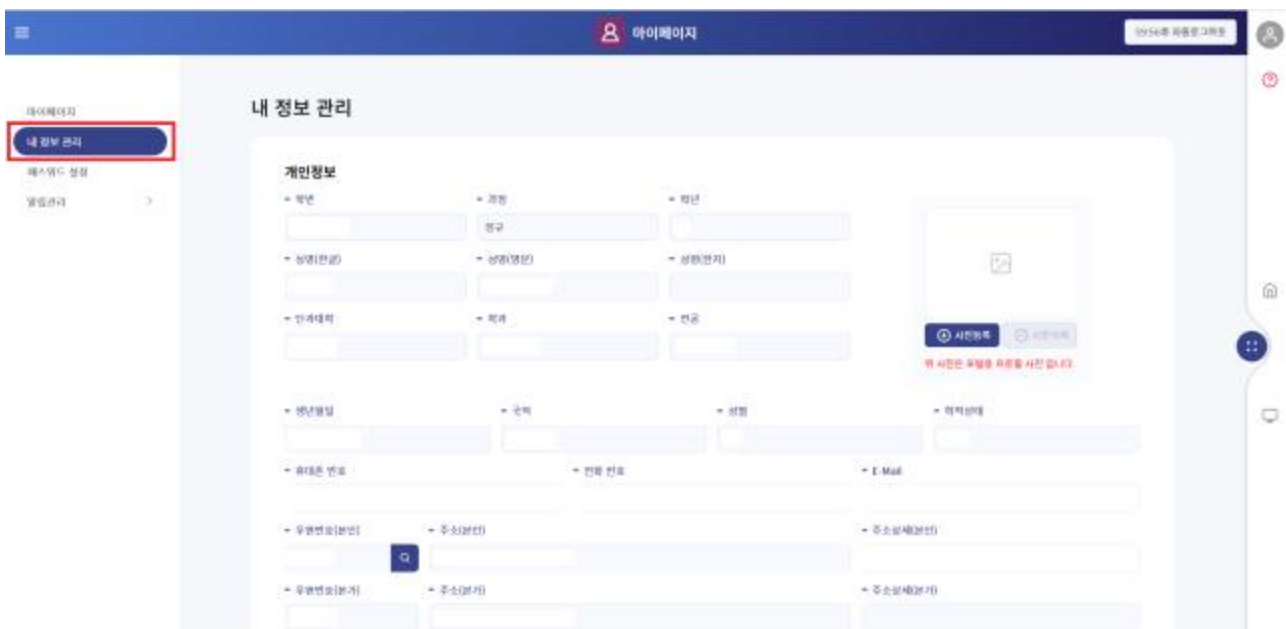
마이페이지

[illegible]

마이페이지
내 정보 관리
패스워드 설정
알림관리

내 정보 관리

개인정보

• 학번
• 과정
정규
• 학년
• 성명(한글)
• 성명(영문)
• 성명(한자)
• 단과대학
• 학과
• 전공

사진등록
사진삭제
위 사진은 유릴충 유효할 사진 입니다.

• 생년월일
• 국적
• 성별
• 학적상태
• 휴대폰 번호
• 전화 번호
• E-Mail
• 우편번호(본인)
• 주소(본인)
• 주소상세(본인)
• 우편번호(본가)
• 주소(본가)
• 주소상세(본가)